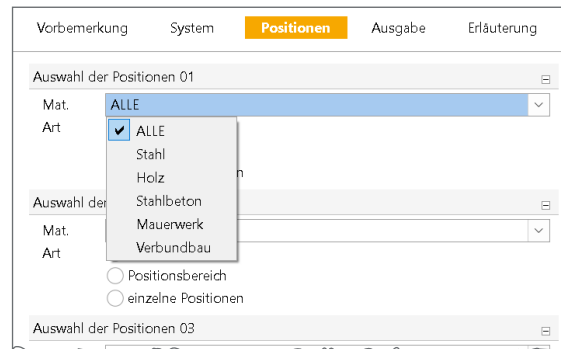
Vorbemerkung System Positionen Ausgabe Erläuterung

Auswahl der Positionen 01

Mat. ALLE

Art

ALLE
Stahl
Holz
Stahlbeton
Mauerwerk
Verbundbau

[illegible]n

Auswahl der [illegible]

Mat.

Art

Positionsbereich

einzelne Positionen

Auswahl der Positionen 03